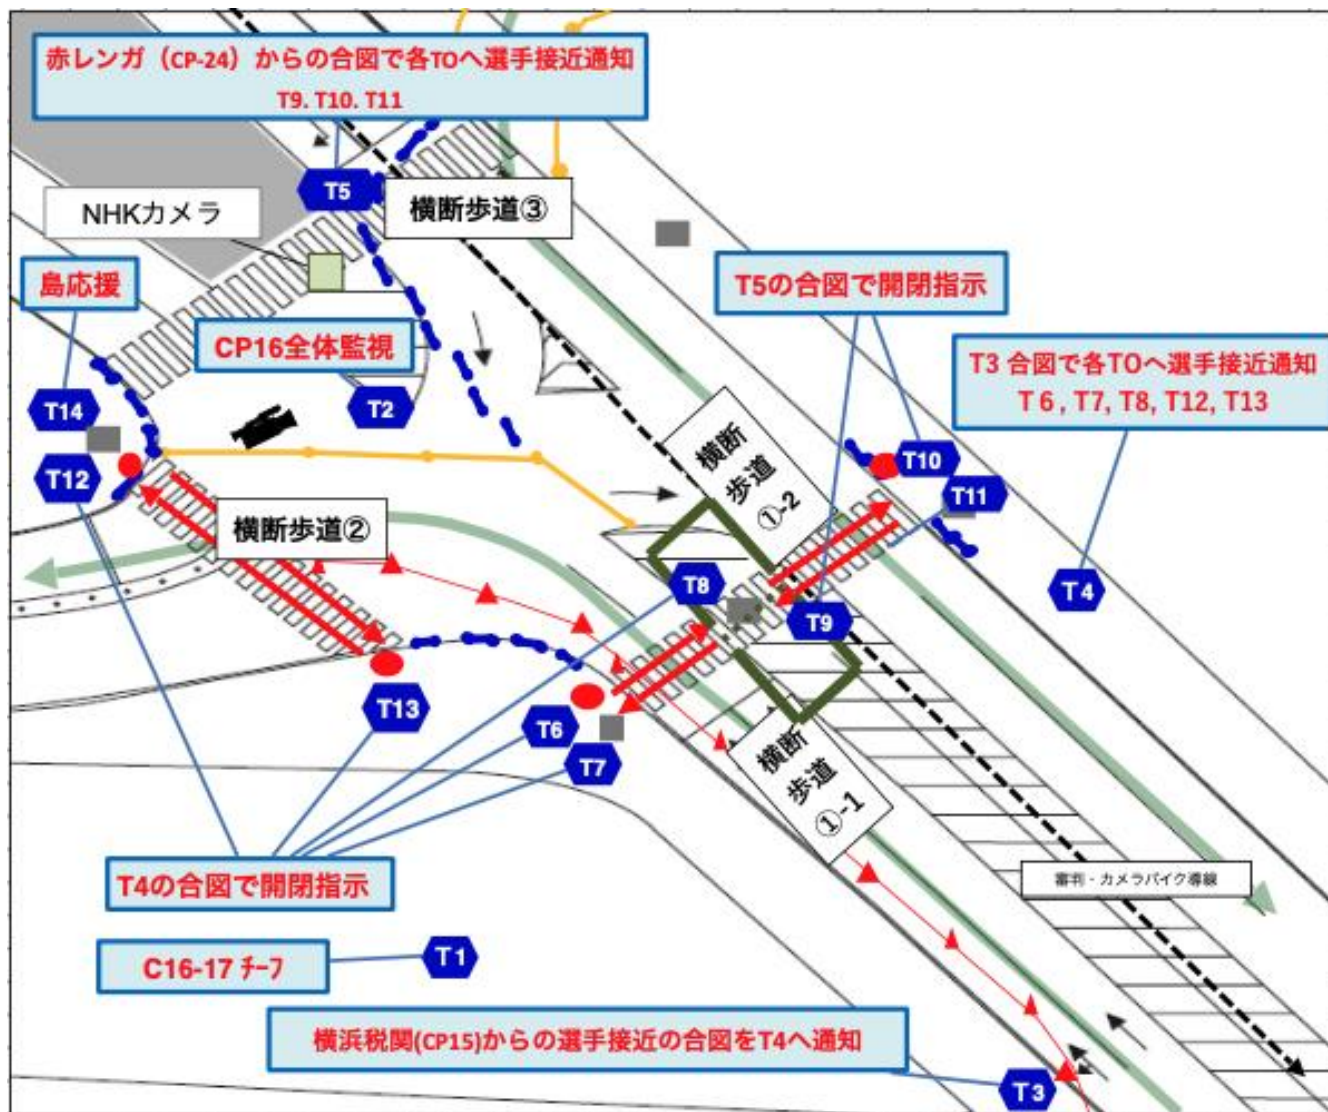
赤レンガ（CP-24）からの合図で各TOへ選手接近通知
T9. T10. T11

T5

横断歩道③

NHKカメラ

島応援

CP16全体監視

T2

T14

T12

T5の合図で開閉指示

T3 合図で各TOへ選手接近通知
T 6 , T7, T8, T12, T13

横断歩道①-2

T10

T11

横断歩道②

T4

T8

T9

T13

T6

T7

横断歩道①-1

審判・カメラバイク導線

T4の合図で開閉指示

C16-17 ﾁｰﾌ

T1

横浜税関(CP15)からの選手接近の合図をT4へ通知

T3